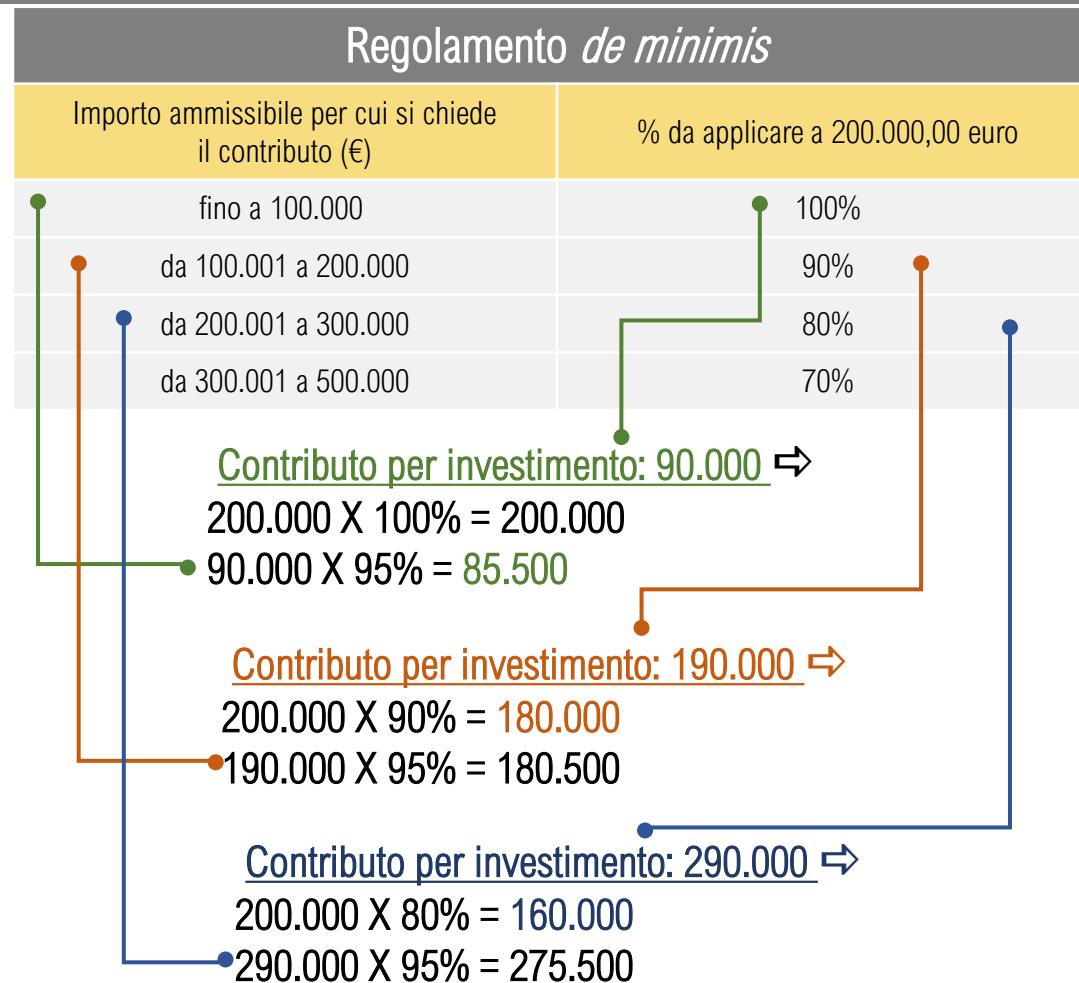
Regolamento *de minimis*

| Importo ammissibile per cui si chiede il contributo (€) | % da applicare a 200.000,00 euro |
|---|---|
| fino a 100.000 | 100% |
| da 100.001 a 200.000 | 90% |
| da 200.001 a 300.000 | 80% |
| da 300.001 a 500.000 | 70% |

Contributo per investimento: 90.000
200.000 X 100% = 200.000
90.000 X 95% = 85.500

Contributo per investimento: 190.000
200.000 X 90% = 180.000
190.000 X 95% = 180.500

Contributo per investimento: 290.000
200.000 X 80% = 160.000
290.000 X 95% = 275.500